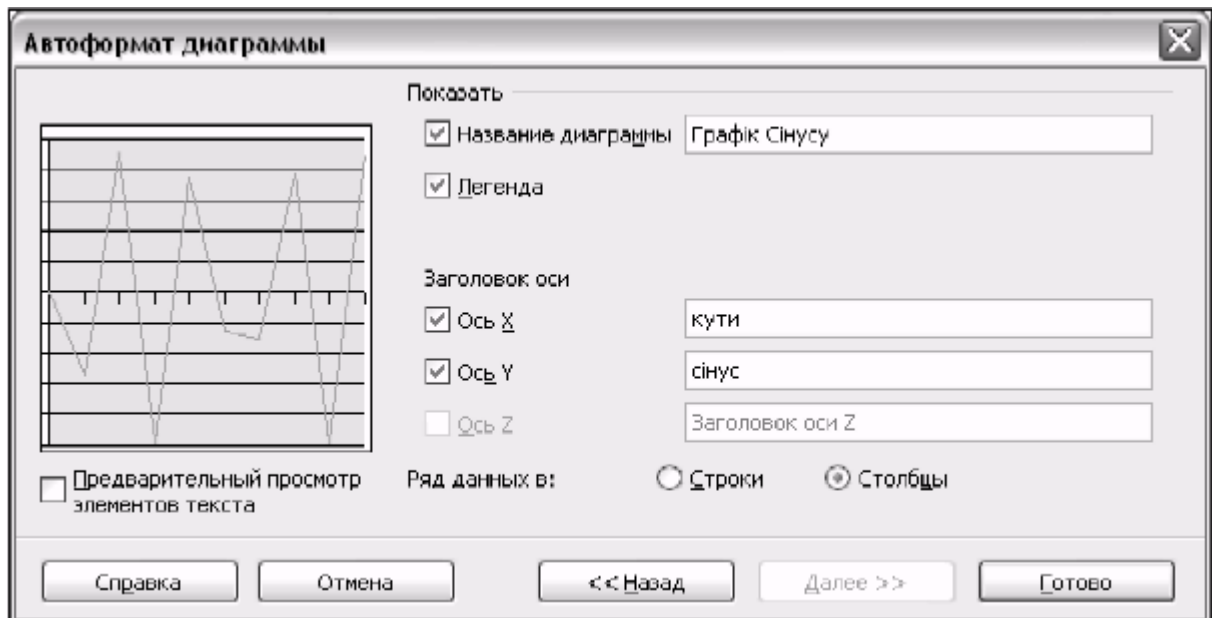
Автоформат диаграммы

Показать

Название диаграммы Графік Сінусу

Легенда

Заголовок оси

Ось X кути

Ось Y сінус

Ось Z Заголовок оси Z

Предварительный просмотр элементов текста

Ряд данных в: Строки Столбцы

Справка Отмена << Назад Далее >> Готово